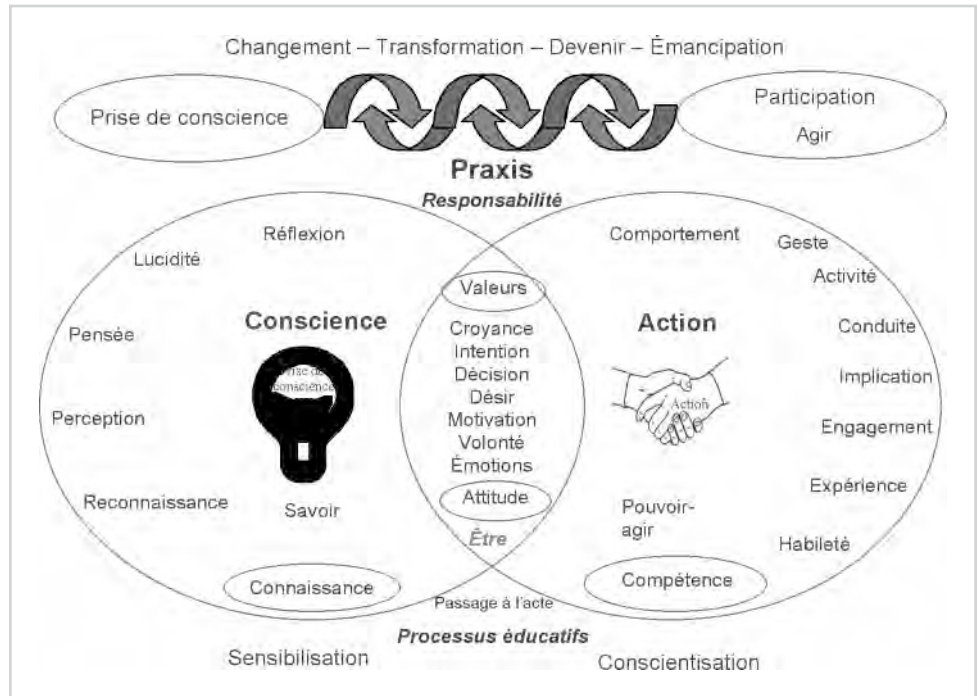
Changement – Transformation – Devenir – Émancipation

Prise de conscience

Participation
Agir

Praxis
Responsabilité

Réflexion
Lucidité
Pensée
Conscience
Prise de conscience
Perception
Reconnaissance
Savoir
Connaissance

Valeurs
Croyance
Intention
Décision
Désir
Motivation
Volonté
Émotions
Attitude
Être

Comportement
Geste
Activité
Action
Conduite
Implication
Action
Engagement
Expérience
Pouvoir-agir
Habileté
Compétence

Passage à l'acte
Processus éducatifs
Sensibilisation
Conscientisation